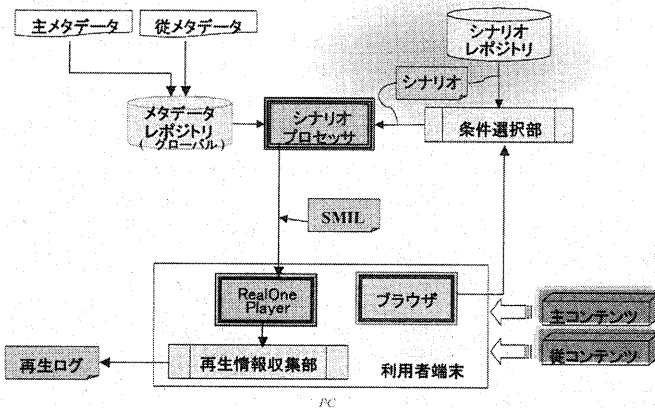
主メタデータ

従メタデータ

シナリオ
レポジトリ

シナリオ

メタデータ
レポジトリ
（グローバル）

シナリオ
プロセッサ

条件選択部

SMIL

RealOne
Player

ブラウザ

主コンテンツ

従コンテンツ

再生ログ

再生情報収集部

利用者端末

PC